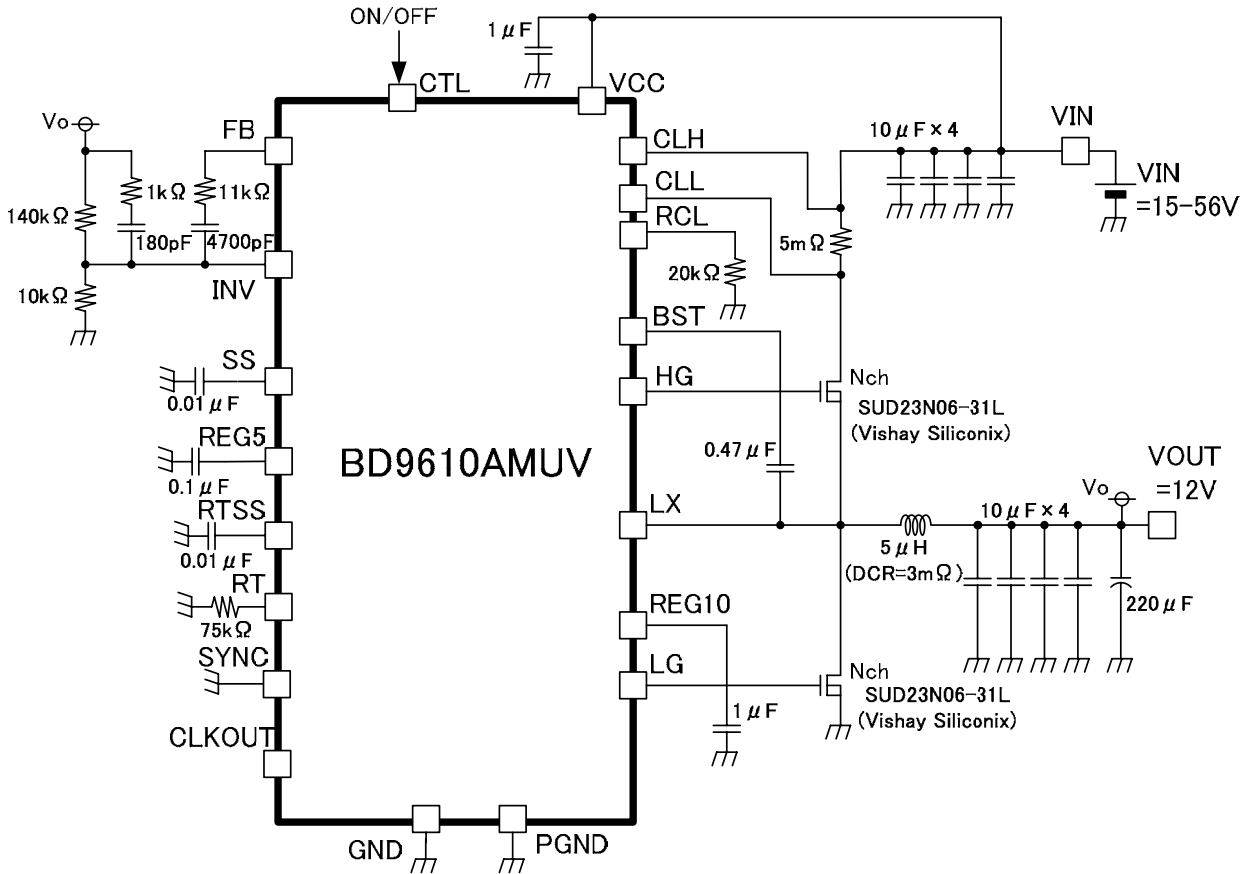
ON/OFF
CTL
1μF
VCC
Vo
FB
1kΩ
11kΩ
140kΩ
180pF
4700pF
INV
10kΩ
SS
0.01μF
REG5
0.1μF
RTSS
0.01μF
RT
75kΩ
SYNC
CLKOUT
GND
PGND
BD9610AMUV
CLH
CLL
RCL
20kΩ
BST
HG
0.47μF
LX
REG10
LG
1μF
10μF×4
VIN
VIN
=15-56V
5mΩ
Nch
SUD23N06-31L
(Vishay Siliconix)
VOUT
=12V
Vo
10μF×4
5μH
(DCR=3mΩ)
220μF
Nch
SUD23N06-31L
(Vishay Siliconix)